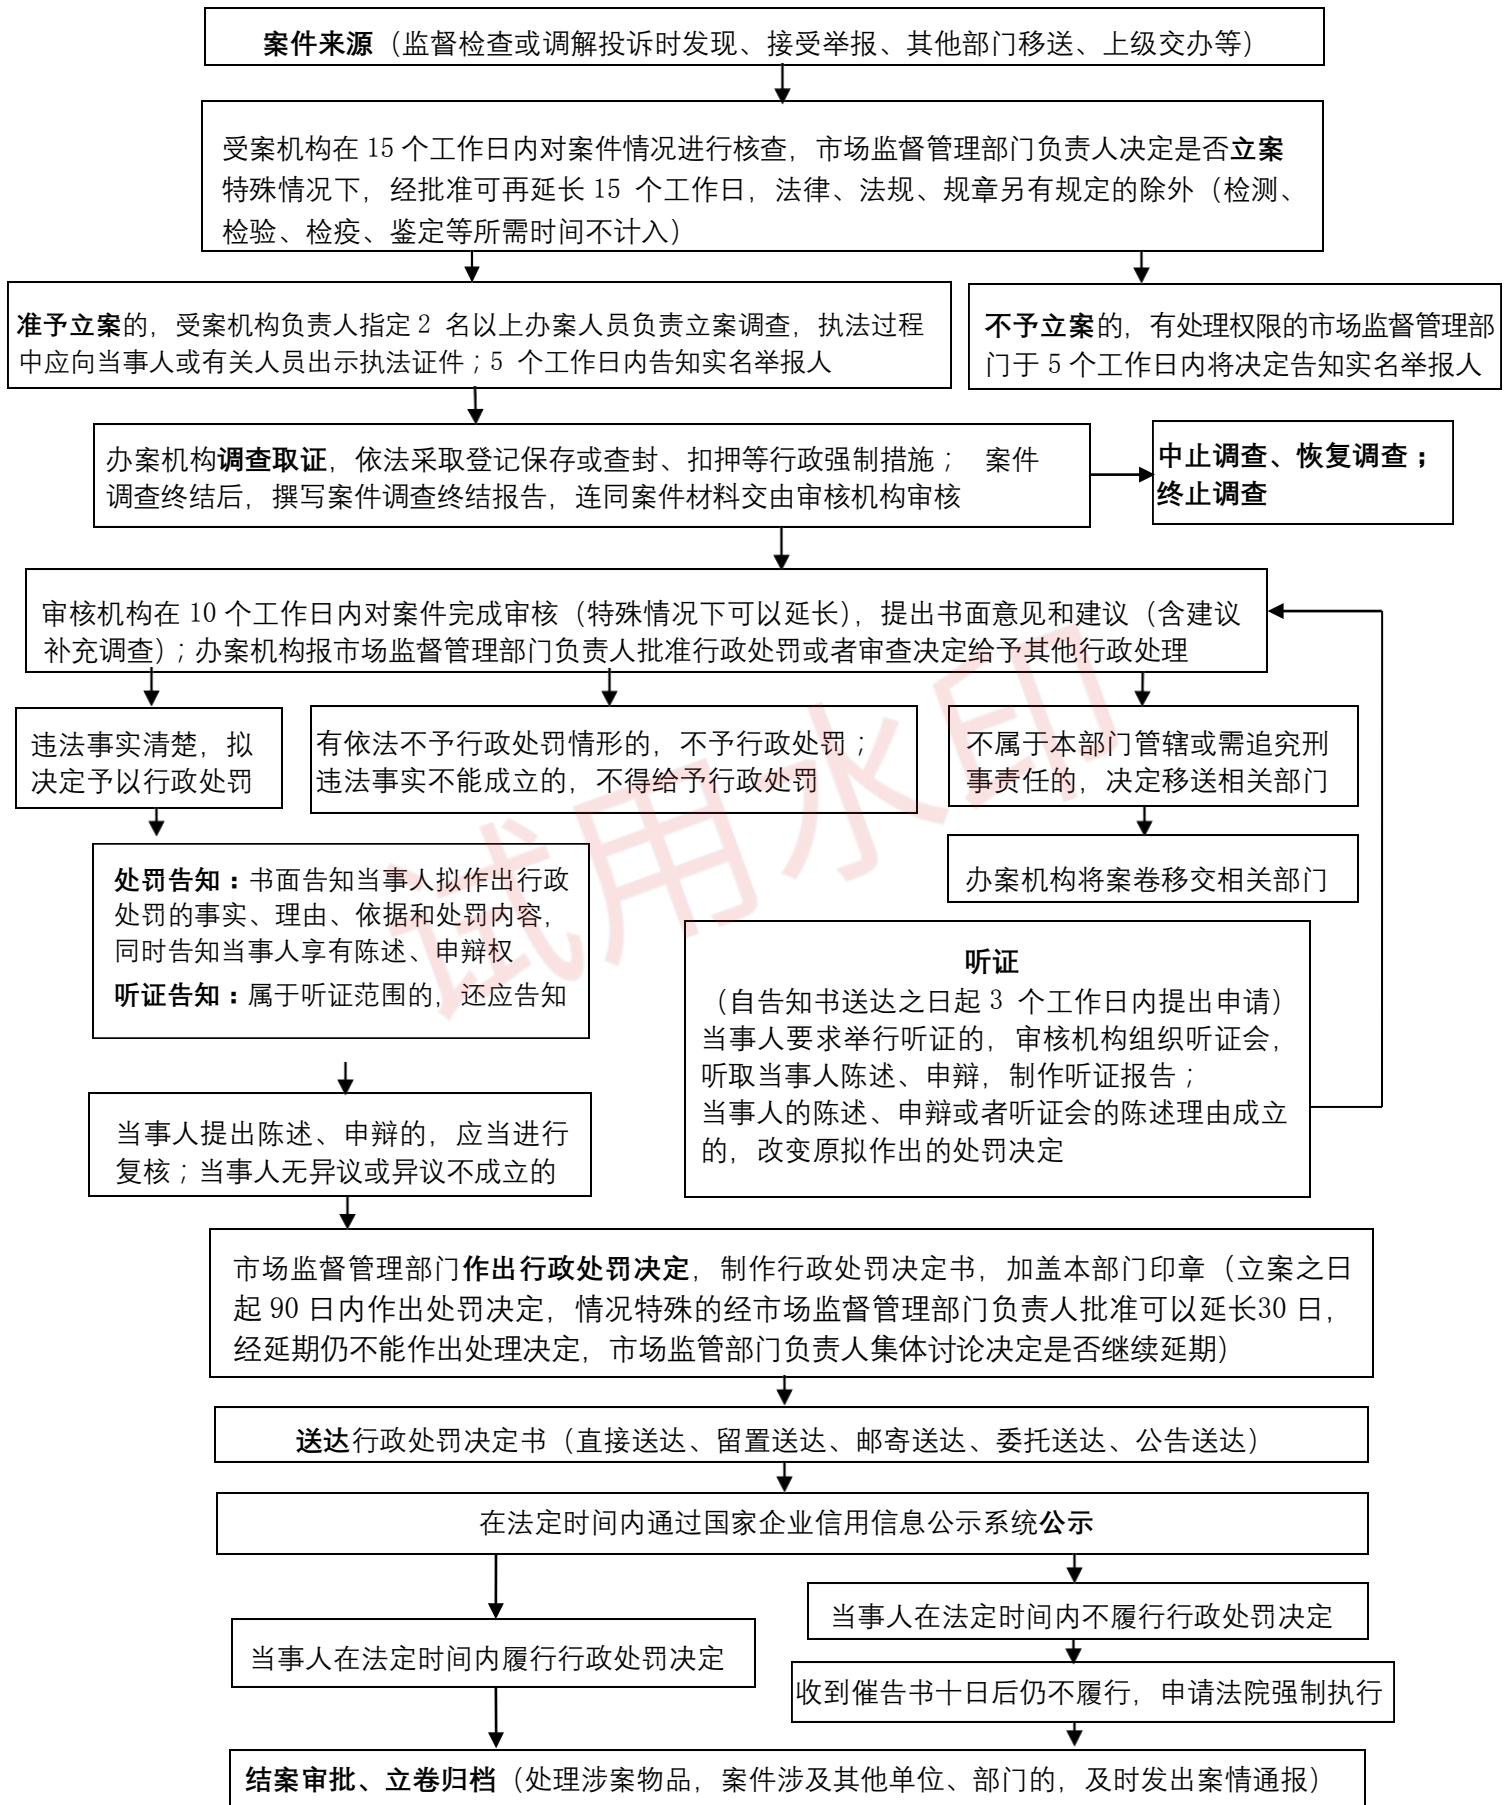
案件来源（监督检查或调解投诉时发现、接受举报、其他部门移送、上级交办等）

受案机构在 15 个工作日内对案件情况进行核查，市场监督管理部门负责人决定是否立案 特殊情况下，经批准可再延长 15 个工作日，法律、法规、规章另有规定的除外（检测、检验、检疫、鉴定等所需时间不计入）

准予立案的，受案机构负责人指定 2 名以上办案人员负责立案调查，执法过程中应向当事人或有关人员出示执法证件；5 个工作日内告知实名举报人

不予立案的，有处理权限的市场监督管理部门于 5 个工作日内将决定告知实名举报人

办案机构调查取证，依法采取登记保存或查封、扣押等行政强制措施； 案件调查终结后，撰写案件调查终结报告，连同案件材料交由审核机构审核

中止调查、恢复调查；终止调查

审核机构在 10 个工作日内对案件完成审核（特殊情况下可以延长），提出书面意见和建议（含建议补充调查）；办案机构报市场监督管理部门负责人批准行政处罚或者审查决定给予其他行政处理

违法事实清楚，拟决定予以行政处罚

有依法不予行政处罚情形的，不予行政处罚；违法事实不能成立的，不得给予行政处罚

不属于本部门管辖或需追究刑事责任的，决定移送相关部门

办案机构将案卷移交相关部门

处罚告知：书面告知当事人拟作出行政处罚的事实、理由、依据和处罚内容，同时告知当事人享有陈述、申辩权
听证告知：属于听证范围的，还应告知

听证
（自告知书送达之日起 3 个工作日内提出申请）
当事人要求举行听证的，审核机构组织听证会，听取当事人陈述、申辩，制作听证报告；
当事人的陈述、申辩或者听证会的陈述理由成立的，改变原拟作出的处罚决定

试用水印

当事人提出陈述、申辩的，应当进行复核；当事人无异议或异议不成立的

市场监督管理部门作出行政处罚决定，制作行政处罚决定书，加盖本部门印章（立案之日起 90 日内作出处罚决定，情况特殊的经市场监督管理部门负责人批准可以延长30 日，经延期仍不能作出处理决定，市场监管部门负责人集体讨论决定是否继续延期）

送达行政处罚决定书（直接送达、留置送达、邮寄送达、委托送达、公告送达）

在法定时间内通过国家企业信用信息公示系统公示

当事人在法定时间内不履行行政处罚决定

当事人在法定时间内履行行政处罚决定

收到催告书十日后仍不履行，申请法院强制执行

结案审批、立卷归档（处理涉案物品，案件涉及其他单位、部门的，及时发出案情通报）